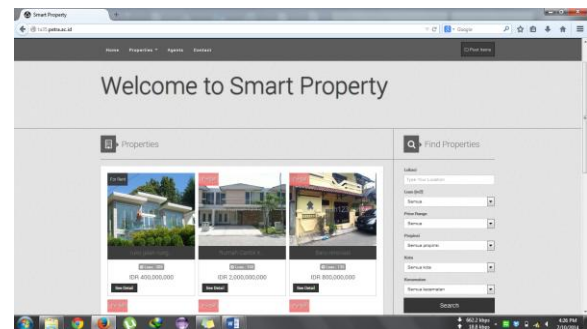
Smart Property

Home Properties Agents Contact

Welcome to Smart Property

Properties

For Rent

IDR 400,000,000

See Detail

IDR 2,000,000,000

See Detail

IDR 800,000,000

See Detail

Find Properties

Lokasi

Type Your Location

Semua

Price Range

Semua

Propinsi

Semua propinsi

Kota

Semua kota

Kecamatan

Semua kecamatan

Search

4:26 PM